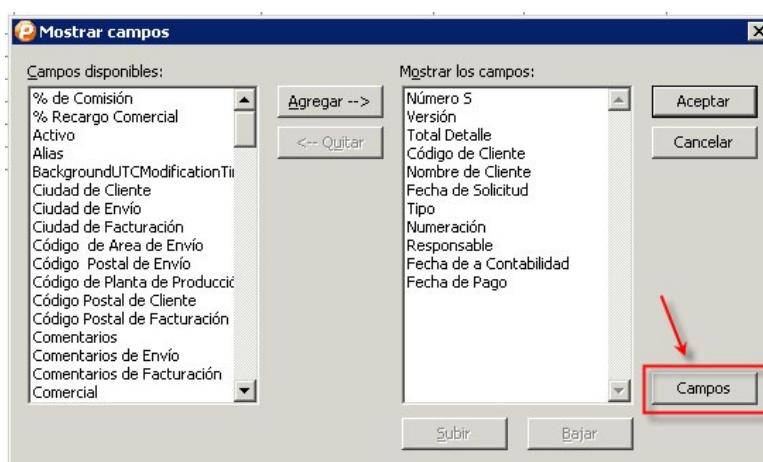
Mostrar campos

Campos disponibles:

% de Comisión
% Recargo Comercial
Activo
Alias
BackgroundUTCModificationTi
Ciudad de Cliente
Ciudad de Envío
Ciudad de Facturación
Código de Area de Envío
Código Postal de Envío
Código de Planta de Produccić
Código Postal de Cliente
Código Postal de Facturación
Comentarios
Comentarios de Envío
Comentarios de Facturación
Comercial

Agregar -->

<-- Quitar

Mostrar los campos:

Número S
Versión
Total Detalle
Código de Cliente
Nombre de Cliente
Fecha de Solicitud
Tipo
Numeración
Responsable
Fecha de a Contabilidad
Fecha de Pago

Aceptar

Cancelar

Campos

Subir

Bajar